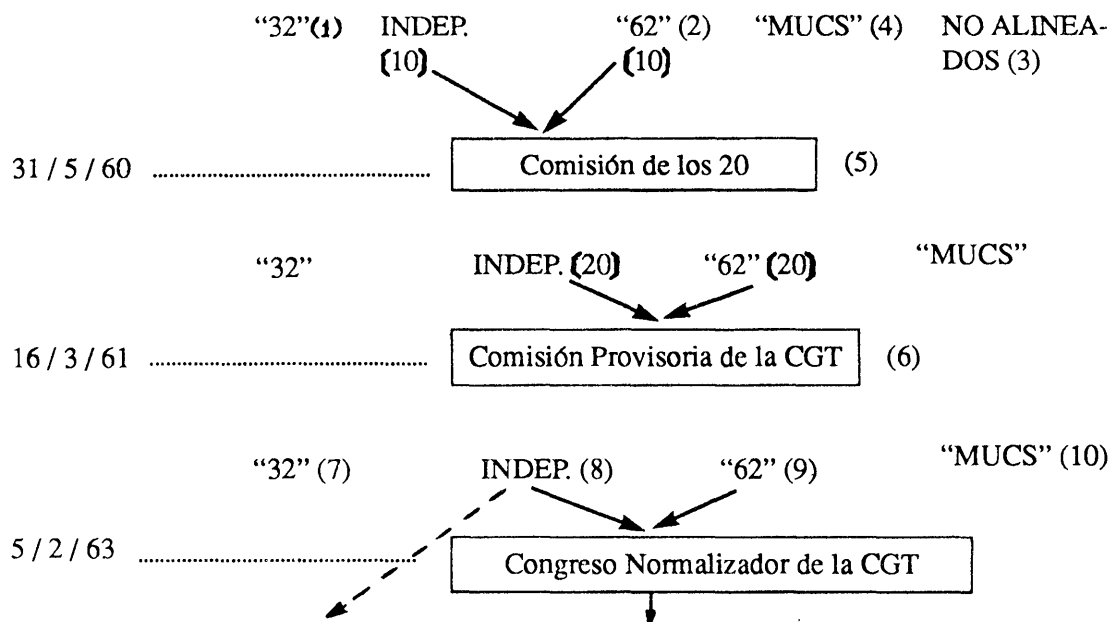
"32"(1) INDEP. (10) "62" (2) (10) "MUCS" (4) NO ALINEADOS (3)

31 / 5 / 60 ........................................ Comisión de los 20 (5)

"32" INDEP. (20) "62" (20) "MUCS"

16 / 3 / 61 ........................................ Comisión Provisoria de la CGT (6)

"32" (7) INDEP. (8) "62" (9) "MUCS" (10)

5 / 2 / 63 ........................................ Congreso Normalizador de la CGT